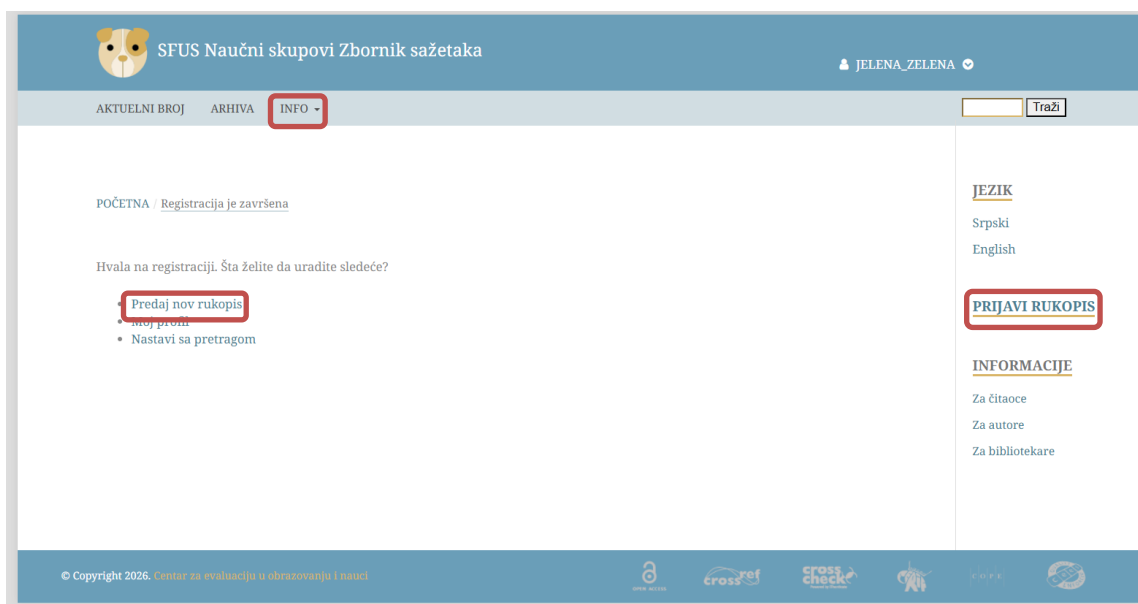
SFUS Naučni skupovi Zbornik sažetaka

JELENA_ZELENA

AKTUELNI BROJ ARHIVA INFO

Traži

POČETNA / Registracija je završena

Hvala na registraciji. Šta želite da uradite sledeće?

- Predaj nov rukopis
- Moj profil
- Nastavi sa pretragom

JEZIK
Srpski
English

PRIJAVI RUKOPIS

INFORMACIJE
Za čitaoce
Za autore
Za bibliotekare

© Copyright 2026. Centar za evaluaciju u obrazovanju i nauci

OPEN ACCESS crossref crosscheck COPE